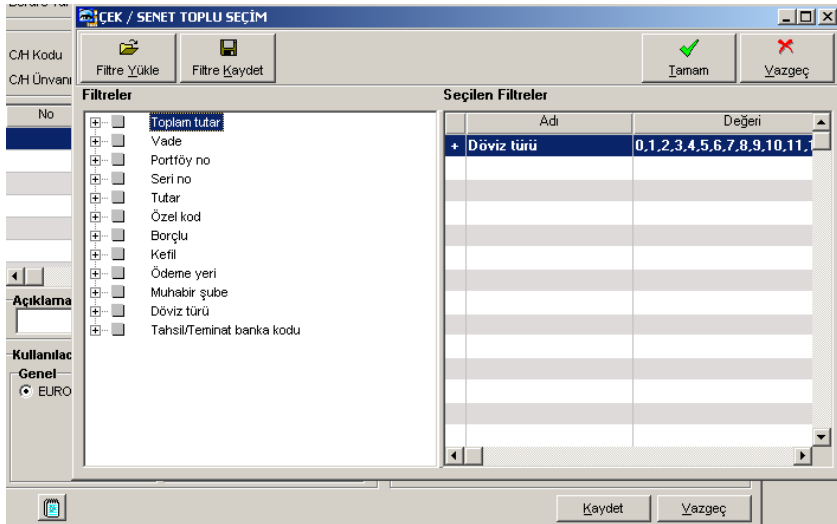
ÇEK / SENET TOPLU SEÇİM

Filtre Yükle
Filtre Kaydet
Tamam
Vazgeç

C/H Kodu
C/H Ünvanı
No
Açıklama
Kullanılac
Genel
EURO

Filtreler
Toplam tutar
Vade
Portföy no
Seri no
Tutar
Özel kod
Borçlu
Kefil
Ödeme yeri
Muhabir şube
Döviz türü
Tahsil/Teminat banka kodu

Seçilen Filtreler

| | Adı | Değeri |
|---|---|---|
| + | Döviz türü | 0,1,2,3,4,5,6,7,8,9,10,11,1 |

Kaydet
Vazgeç